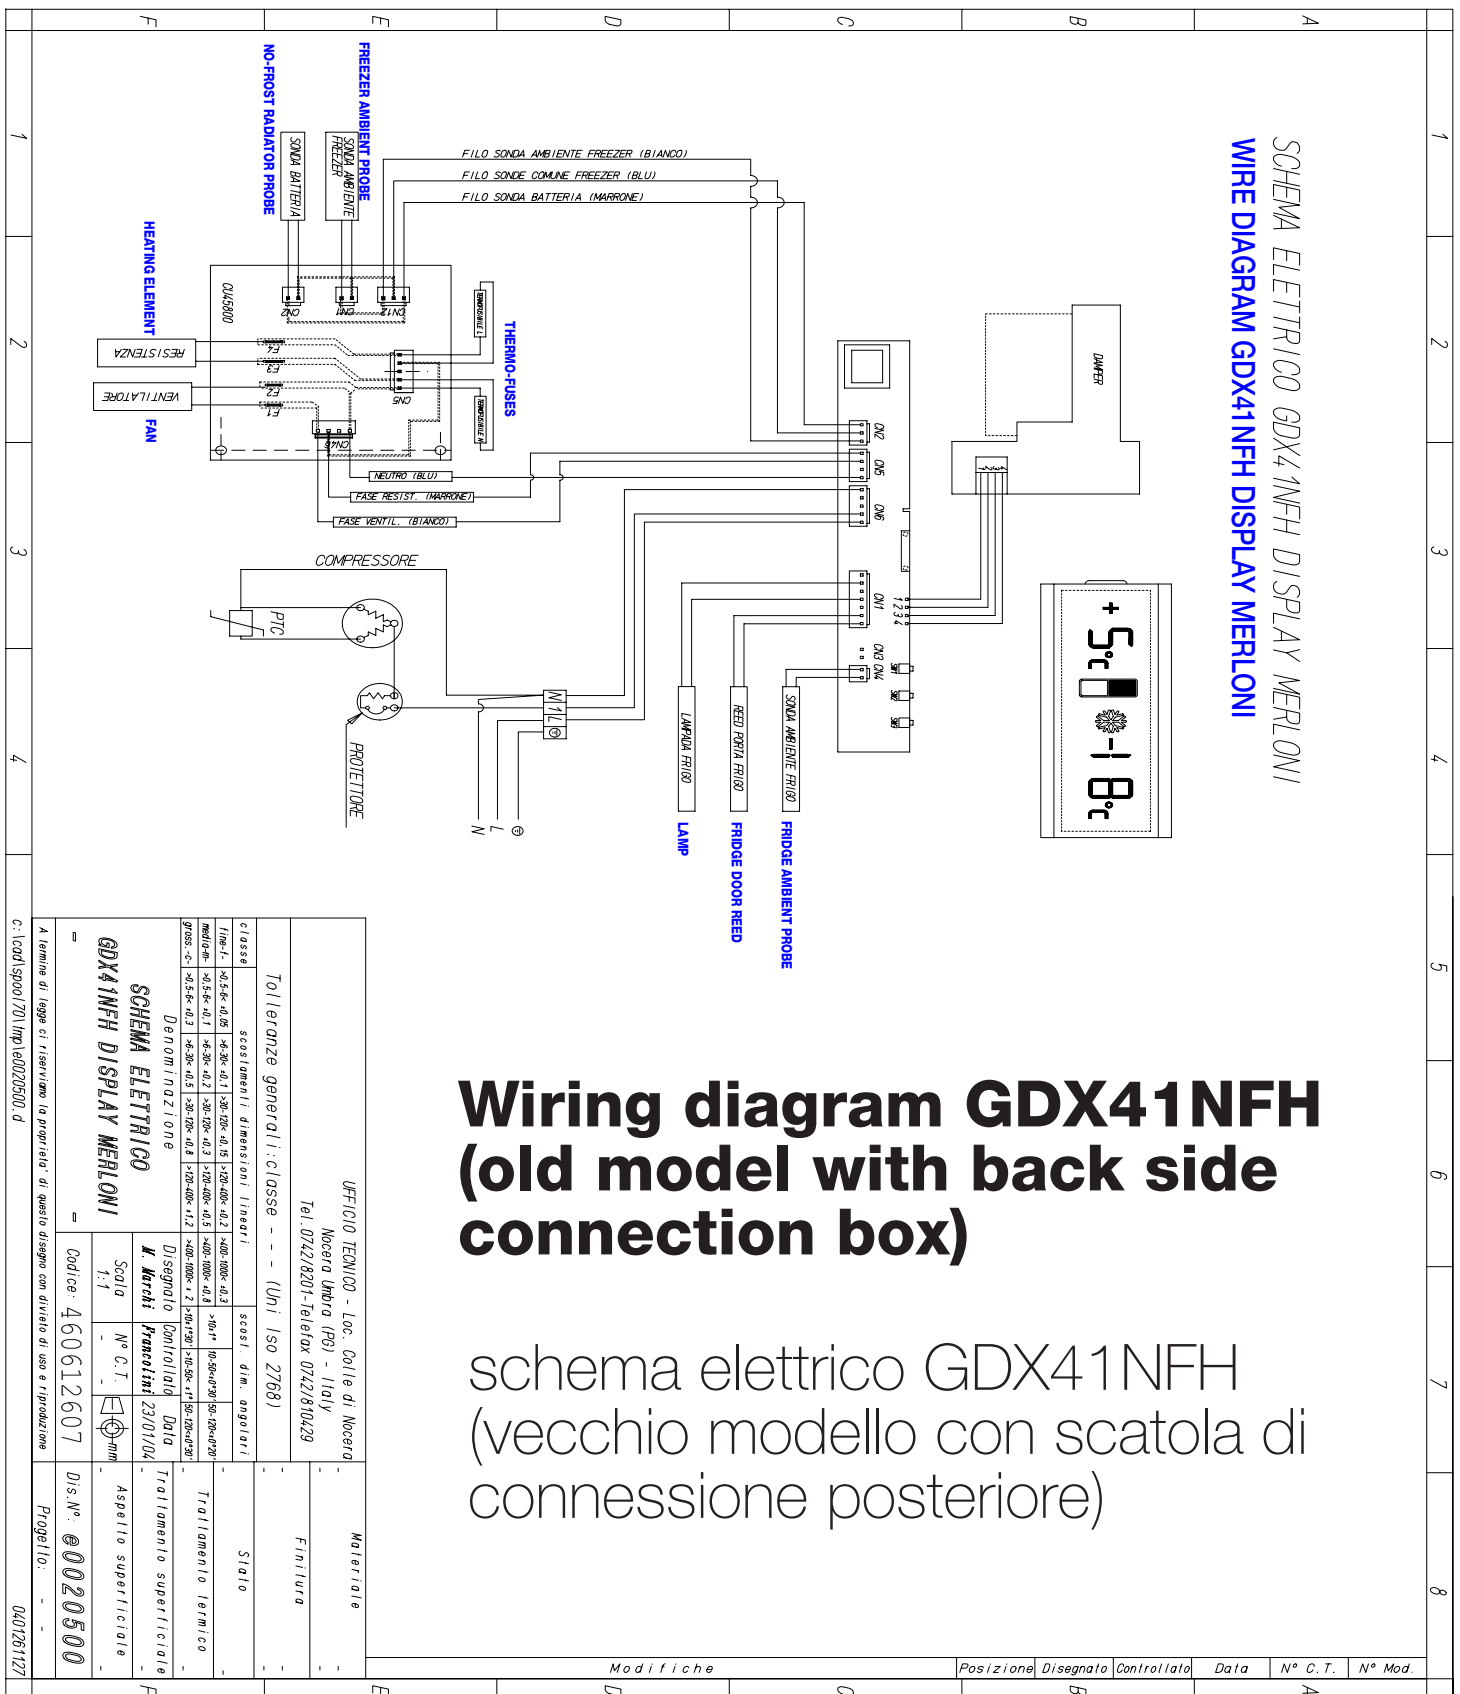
SCHEMA ELETTRICO GDX41NFH DISPLAY MERLONI
WIRE DIAGRAM GDX41NFH DISPLAY MERLONI

FREEZER AMBIENT PROBE
NO-FROST RADIATOR PROBE
SONDA AMBIENTE FREEZER
SONDA BATTERIA
FILO SONDA AMBIENTE FREEZER (BIANCO)
FILO SONDE COMUNE FREEZER (BLU)
FILO SONDA BATTERIA (MARRONE)
CN2 CN1 CN12
CU45800
HEATING ELEMENT
RESISTENZA
VENTILATORE
FAN
F4 F3 F2 F1
CN5
CN4
THERMO-FUSES
TERMOFUSIBILE
NEUTRO (BLU)
FASE RESIST. (MARRONE)
FASE VENTIL. (BIANCO)
CN2 CN5 CN6 CN1 CN3 CN4
DAMPER
1 2 3 4
COMPRESSORE
PTC
PROTETTORE
N L
LAMPADA FRIGO
REED PORTA FRIGO
SONDA AMBIENTE FRIGO
LAMP
FRIDGE DOOR REED
FRIDGE AMBIENT PROBE
+5°C -18°C

Wiring diagram GDX41NFH (old model with back side connection box)

schema elettrico GDX41NFH (vecchio modello con scatola di connessione posteriore)

UFFICIO TECNICO - Loc. Colle di Nocera
Nocera Umbra (PG) - Italy
Tel.0742/8201-Telefax 0742/810429
Tolleranze generali:classe - - (Uni Iso 2768)
classe | scostamenti dimensioni lineari | scost. dim. angolari
fine-f- | >0,5-6< ±0,05 | >6-30< ±0,1 | >30-120< ±0,15 | >120-400< ±0,2 | >400-1000< ±0,3
media-m- | >0,5-6< ±0,1 | >6-30< ±0,2 | >30-120< ±0,3 | >120-400< ±0,5 | >400-1000< ±0,8 | >10-1° | 10-50<±0°30' | 50-120<±0°20'
gross.-c- | >0,5-6< ±0,3 | >6-30< ±0,5 | >30-120< ±0,8 | >120-400< ±1,2 | >400-1000< ± 2 | >10±1°30' | >10-50< ±1° | 50-120<±0°30'
Denominazione
SCHEMA ELETTRICO
GDX41NFH DISPLAY MERLONI
Disegnato M. Marchi | Controllato Francolini | Data 23/01/04
Scala 1:1 | N° C.T. -
Codice: 46061260?
Dis.N°: e0020500
Progetto: - -
Materiale
Finitura
Stato
Trattamento termico
Trattamento superficiale
Aspetto superficiale
A termine di legge ci riserviamo la proprieta' di questo disegno con divieto di uso e riproduzione
c:\cad\spool70\tmp\e0020500.d
0401261127
Modifiche | Posizione | Disegnato | Controllato | Data | N° C.T. | N° Mod.